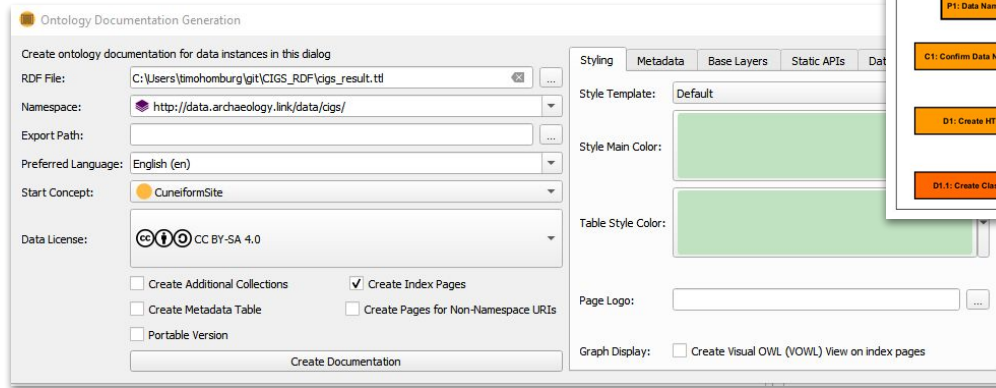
Ontology Documentation Generation

Create ontology documentation for data instances in this dialog

RDF File: C:\Users\timohomburg\git\CIGS_RDF\cigs_result.ttl ...

Namespace: http://data.archaeology.link/data/cigs/

Export Path: ...

Preferred Language: English (en)

Start Concept: CuneiformSite

Data License: CC BY-SA 4.0

Create Additional Collections

✓ Create Index Pages

Create Metadata Table

Create Pages for Non-Namespace URIs

Portable Version

Create Documentation

Styling | Metadata | Base Layers | Static APIs | Dat

Style Template: Default

Style Main Color:

Table Style Color:

Page Logo: ...

Graph Display: Create Visual OWL (VOWL) View on index pages

P1: Data Nam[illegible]

C1: Confirm Data N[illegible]

D1: Create HT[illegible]

D1.1: Create Cla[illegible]